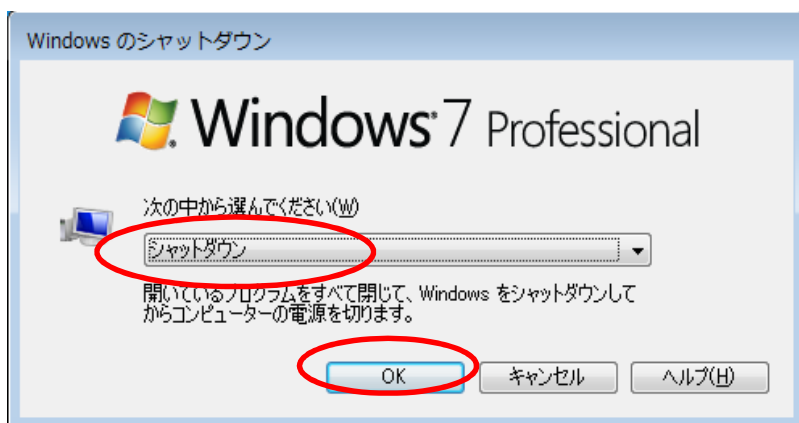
Windows のシャットダウン

Windows 7 Professional

次の中から選んでください(W)

シャットダウン

開いているプログラムをすべて閉じて、Windows をシャットダウンしてからコンピューターの電源を切ります。

OK

キャンセル

ヘルプ(H)